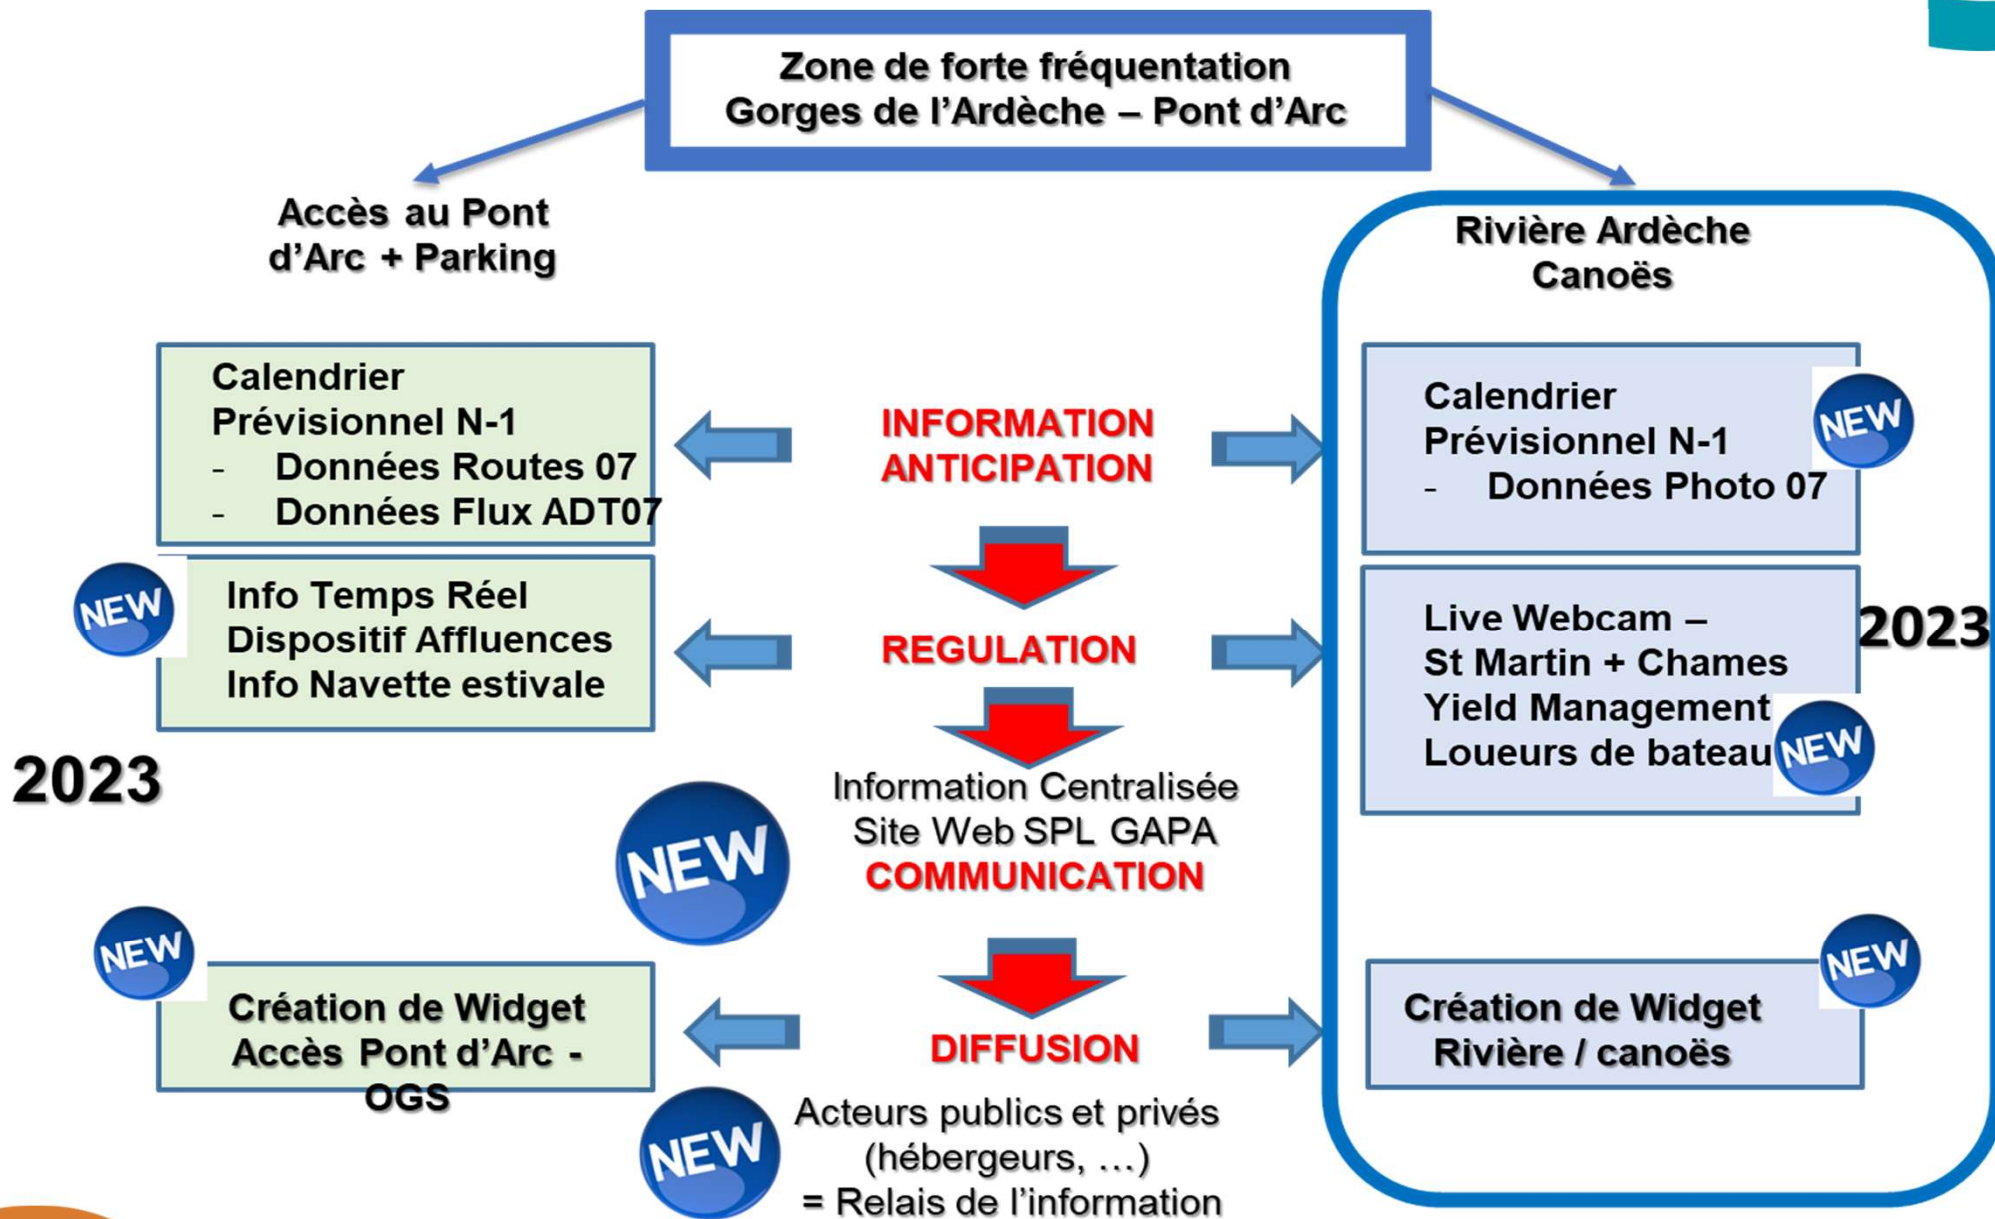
Zone de forte fréquentation
Gorges de l'Ardèche – Pont d'Arc

Accès au Pont d'Arc + Parking

Rivière Ardèche
Canoës

Calendrier
Prévisionnel N-1
- Données Routes 07
- Données Flux ADT07

INFORMATION
ANTICIPATION

Calendrier
Prévisionnel N-1
- Données Photo 07

NEW

NEW

Info Temps Réel
Dispositif Affluences
Info Navette estivale

REGULATION

Live Webcam –
St Martin + Chames
Yield Management
Loueurs de bateau

NEW

2023

2023

Information Centralisée
Site Web SPL GAPA
COMMUNICATION

NEW

NEW

Création de Widget
Accès Pont d'Arc - OGS

DIFFUSION

NEW

Création de Widget
Rivière / canoës

NEW

Acteurs publics et privés
(hébergeurs, …)
= Relais de l'information